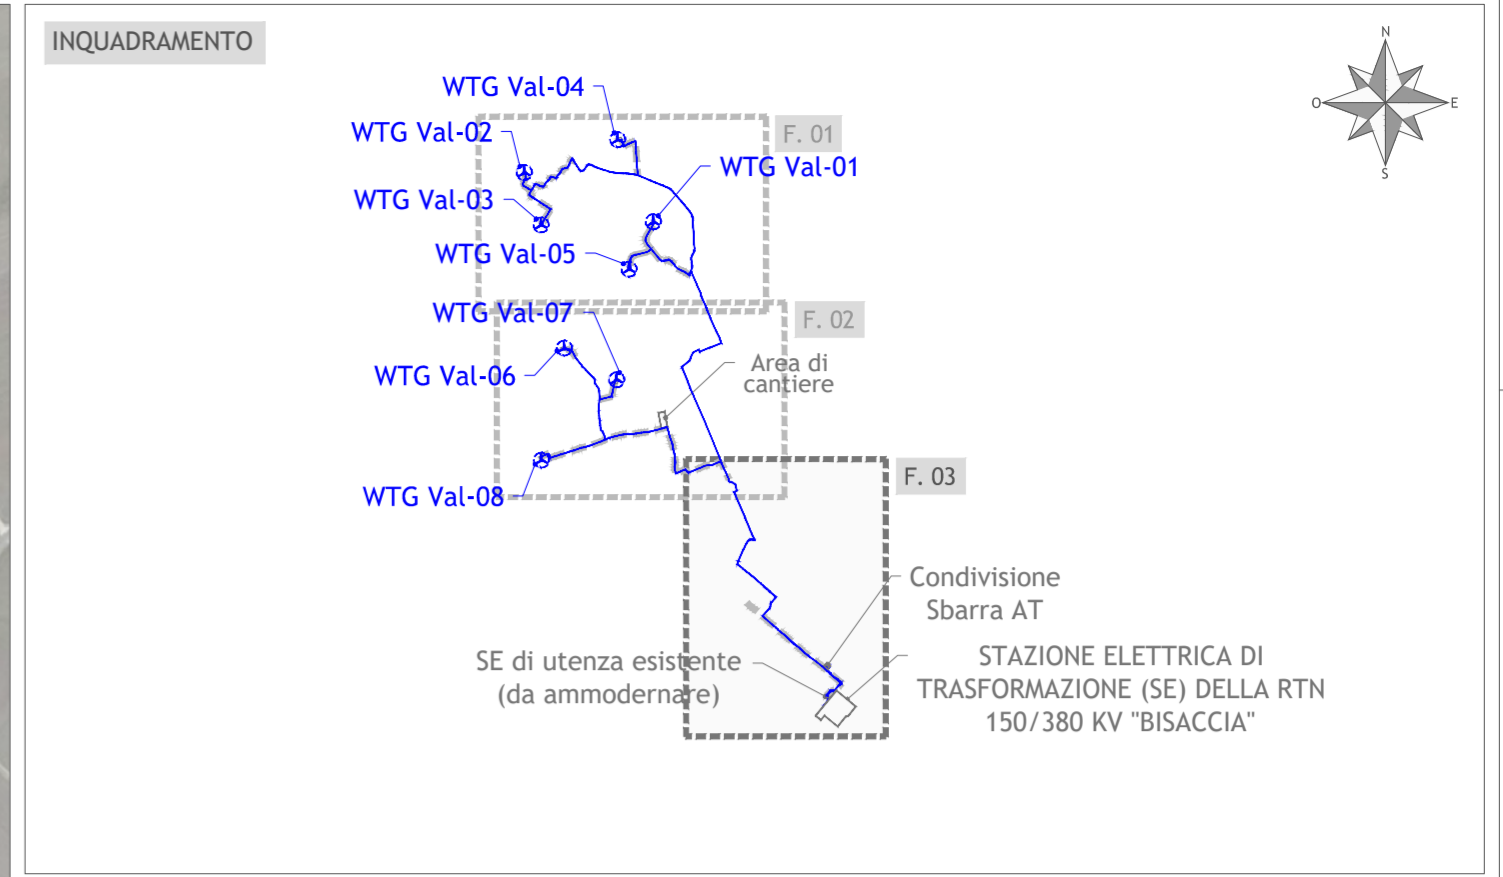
INQUADRAMENTO

N
O
E
S

WTG Val-04
WTG Val-02
F. 01
WTG Val-01
WTG Val-03
WTG Val-05
WTG Val-07
F. 02
Area di cantiere
WTG Val-06
WTG Val-08
F. 03
Condivisione Sbarra AT
SE di utenza esistente (da ammodernare)
STAZIONE ELETTRICA DI TRASFORMAZIONE (SE) DELLA RTN 150/380 KV "BISACCIA"